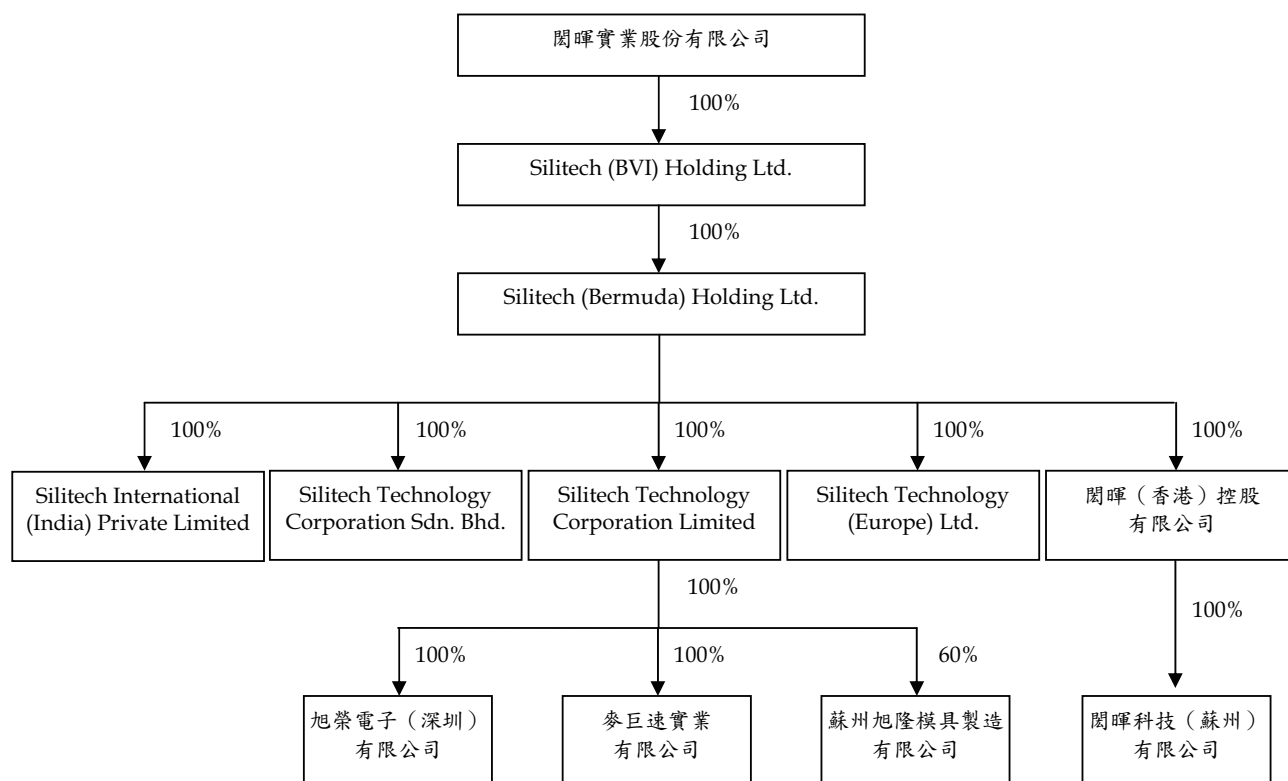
閎暉實業股份有限公司

100%

Silitech (BVI) Holding Ltd.

100%

Silitech (Bermuda) Holding Ltd.

100%

Silitech International (India) Private Limited

100%

Silitech Technology Corporation Sdn. Bhd.

100%

Silitech Technology Corporation Limited

100%

Silitech Technology (Europe) Ltd.

100%

閎暉（香港）控股有限公司

100%

100%

旭榮電子（深圳）有限公司

100%

麥巨速實業有限公司

60%

蘇州旭隆模具製造有限公司

100%

閎暉科技（蘇州）有限公司